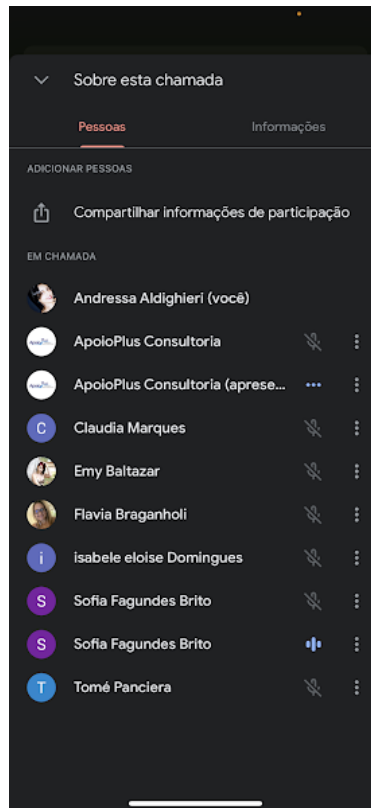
Sobre esta chamada

Pessoas

Informações

ADICIONAR PESSOAS

Compartilhar informações de participação

EM CHAMADA

Andressa Aldighieri (você)

ApoioPlus Consultoria

ApoioPlus Consultoria (aprese...

C Claudia Marques

Emy Baltazar

Flavia Braganholi

i isabele eloise Domingues

S Sofia Fagundes Brito

S Sofia Fagundes Brito

T Tomé Panciera